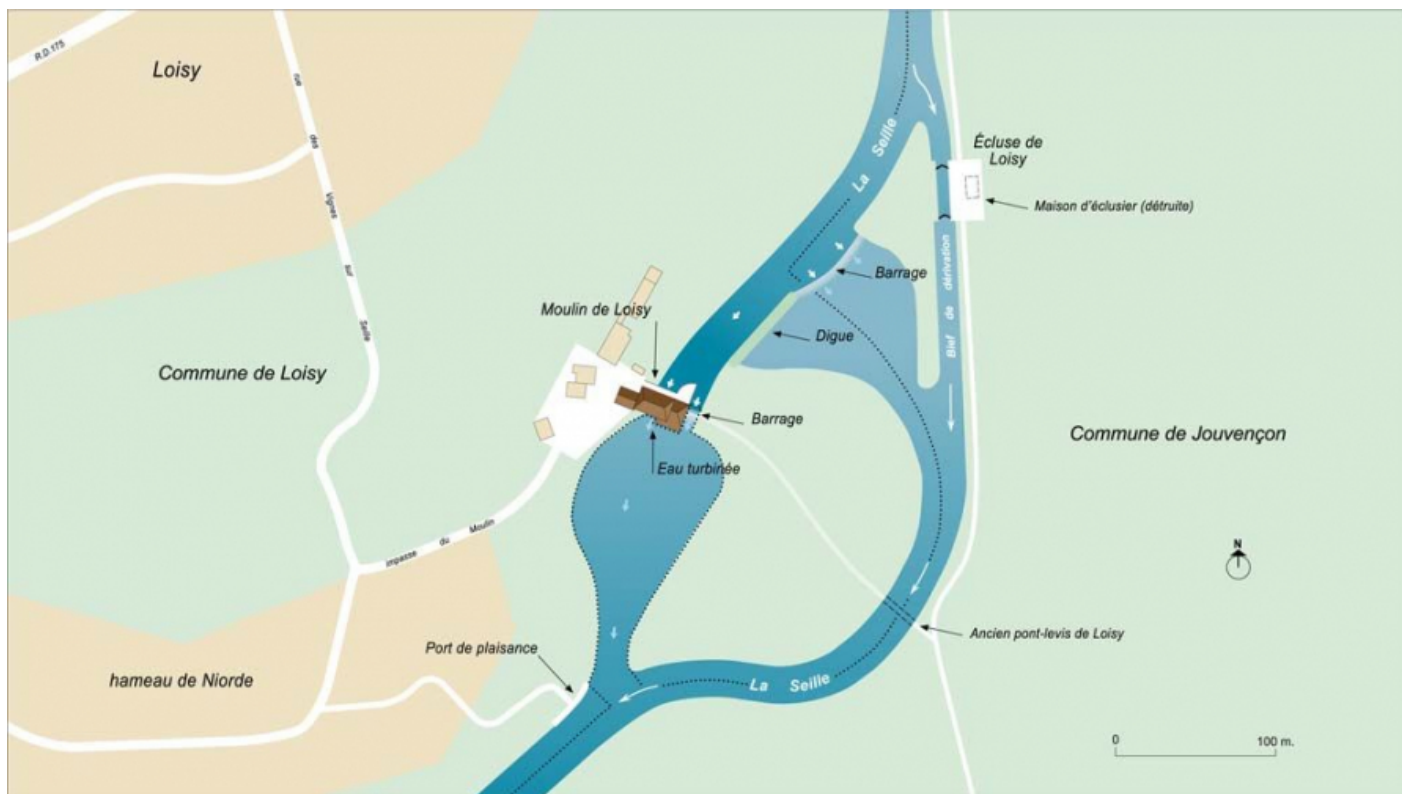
R.D.175

Loisy

rue des Vignes sur Seille

La Seille

Écluse de Loisy

Maison d'éclusier (détruite)

Barrage

Bief de dérivation

Moulin de Loisy

Digue

Commune de Loisy

Barrage

Commune de Jouvençon

Eau turbinée

impasse du Moulin

N

Ancien pont-levis de Loisy

Port de plaisance

hameau de Niorde

La Seille

0

100 m.